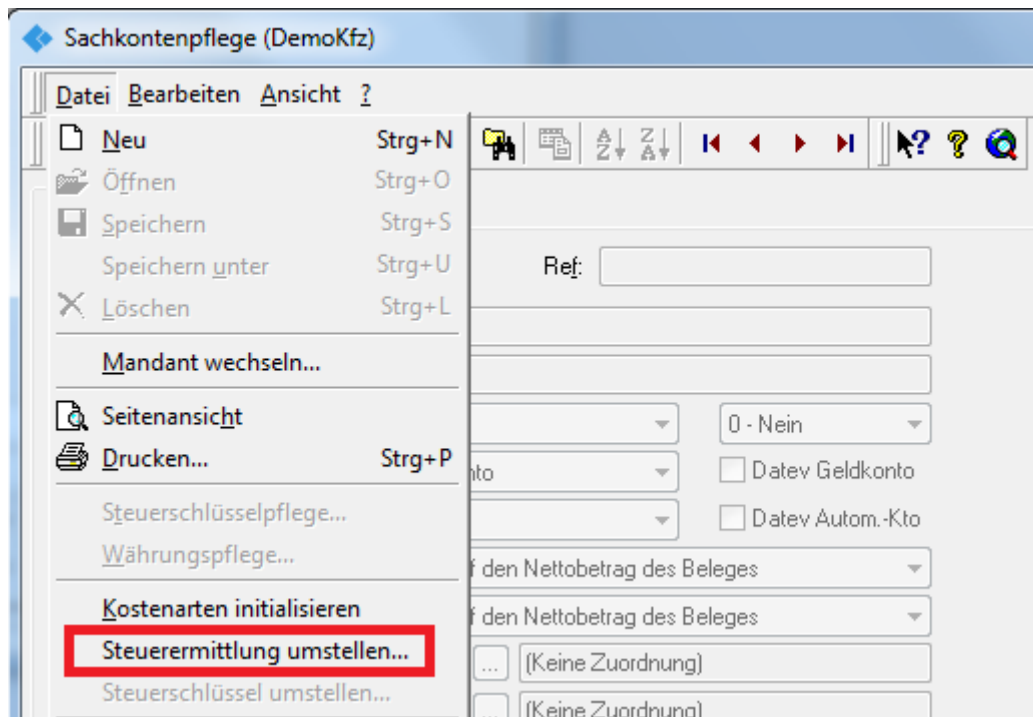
Sachkontenpflege (DemoKfz)

Datei Bearbeiten Ansicht ?

Neu Strg+N
Öffnen Strg+O
Speichern Strg+S
Speichern unter Strg+U
Löschen Strg+L
Mandant wechseln...
Seitenansicht
Drucken... Strg+P
Steuerschlüsselpflege...
Währungspflege...
Kostenarten initialisieren
Steuerermittlung umstellen...
Steuerschlüssel umstellen...

Ref:
0 - Nein
nto
Datev Geldkonto
Datev Autom.-Kto
f den Nettobetrag des Beleges
f den Nettobetrag des Beleges
...
(Keine Zuordnung)
...
(Keine Zuordnung)